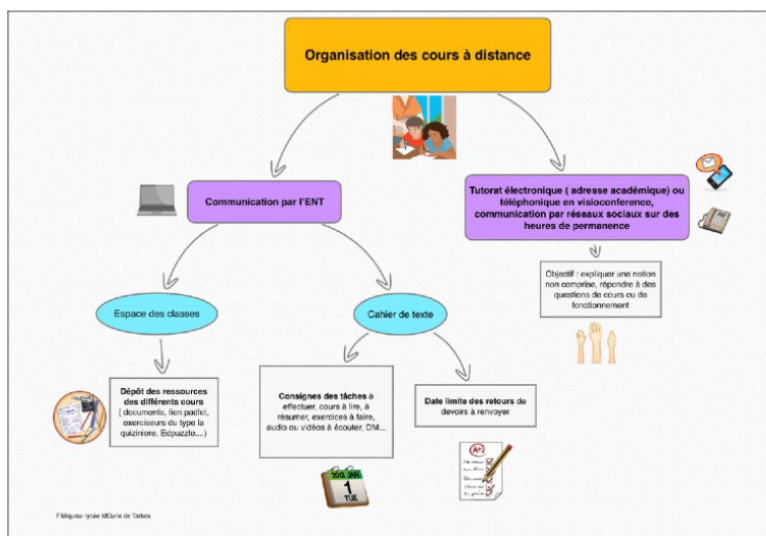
Organisation des cours à distance

Communication par l'ENT

Tutorat électronique ( adresse académique) ou téléphonique en visioconference, communication par réseaux sociaux sur des heures de permanence

Objectif : expliquer une notion non comprise, répondre à des questions de cours ou de fonctionnement

Espace des classes

Cahier de texte

Dépôt des ressources des différents cours ( documents, lien padlet, exerciseurs du type la quizinière, Edpuzzle....)

Consignes des tâches à effectuer, cours à lire, à résumer, exercices à faire, audio ou vidéos à écouter, DM...

Date limite des retours de devoirs à renvoyer

2010 JAN 1 TUE

F.Miquau- lycée M.Curie de Tarbes